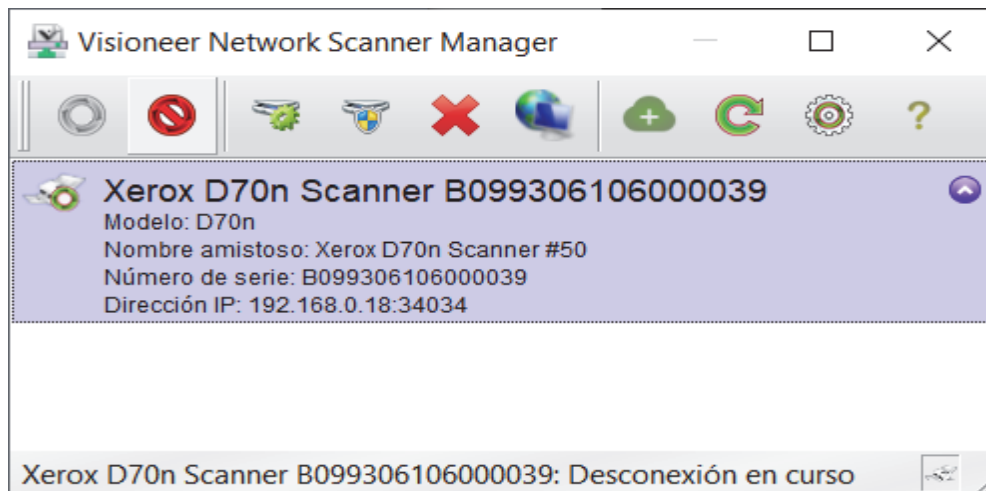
Visioneer Network Scanner Manager

Xerox D70n Scanner B099306106000039
Modelo: D70n
Nombre amistoso: Xerox D70n Scanner #50
Número de serie: B099306106000039
Dirección IP: 192.168.0.18:34034

Xerox D70n Scanner B099306106000039: Desconexión en curso